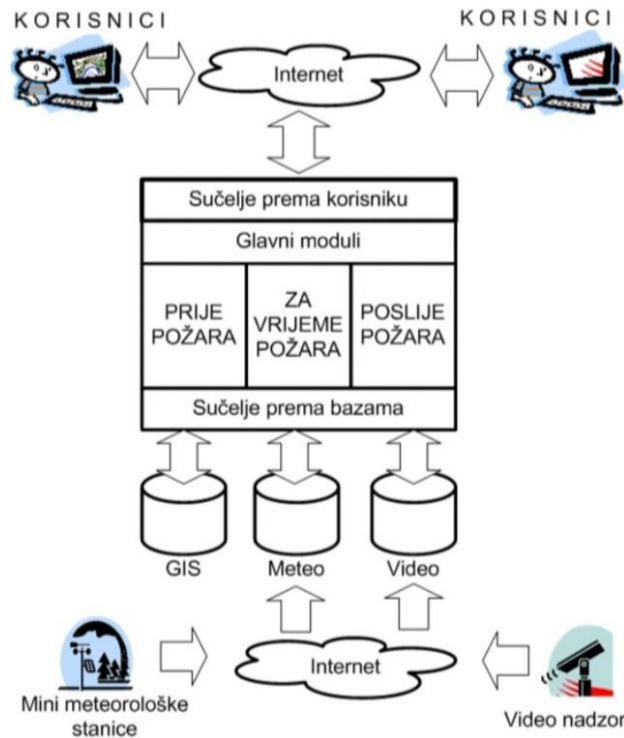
KORISNICI

KORISNICI

Internet

Sučelje prema korisniku

Glavni moduli

| PRIJE POŽARA | ZA VRIJEME POŽARA | POSLIJE POŽARA |
|---|---|---|

Sučelje prema bazama

GIS

Meteo

Video

Internet

Mini meteorološke stanice

Video nadzor